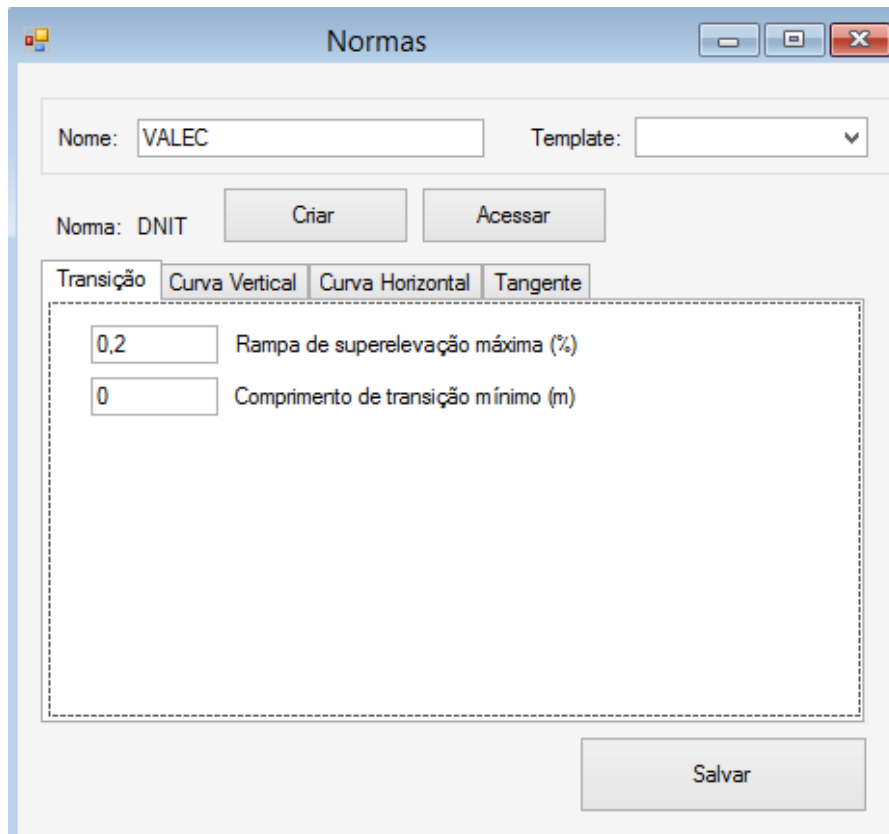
Normas

Nome: VALEC

Template:

Norma: DNIT

Criar

Acessar

Transição

Curva Vertical

Curva Horizontal

Tangente

0,2 Rampa de superelevação máxima (%)

0 Comprimento de transição mínimo (m)

Salvar